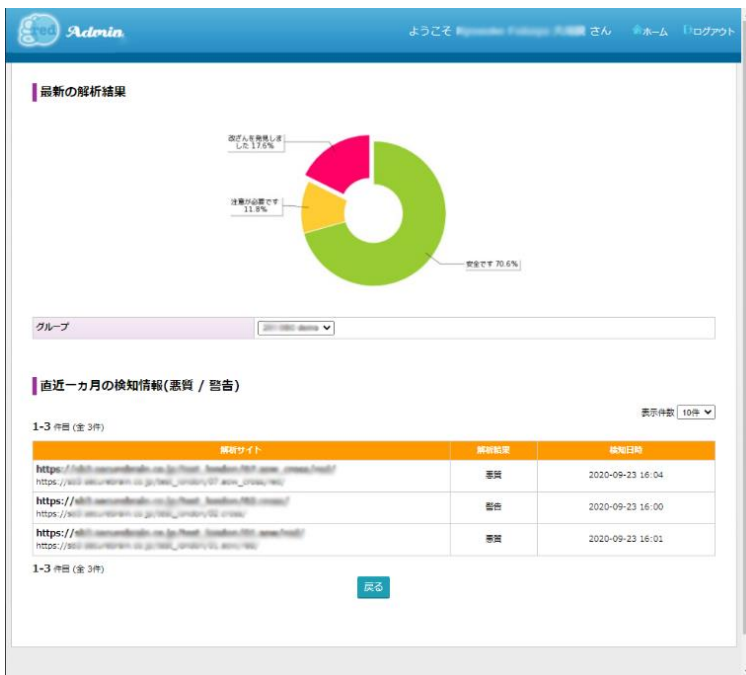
red Admin

ようこそ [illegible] さん ホーム ログアウト

最新の解析結果

改ざんを発見しました 17.6%

注意が必要です 11.8%

安全です 70.6%

グループ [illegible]

直近一ヵ月の検知情報(悪質 / 警告)

表示件数 10件

1-3 件目 (全 3件)

| 解析サイト | 解析結果 | 検知日時 |
|---|---|---|
| https://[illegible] https://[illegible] | 悪質 | 2020-09-23 16:04 |
| https://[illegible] https://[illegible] | 警告 | 2020-09-23 16:00 |
| https://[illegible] https://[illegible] | 悪質 | 2020-09-23 16:01 |

1-3 件目 (全 3件)

戻る